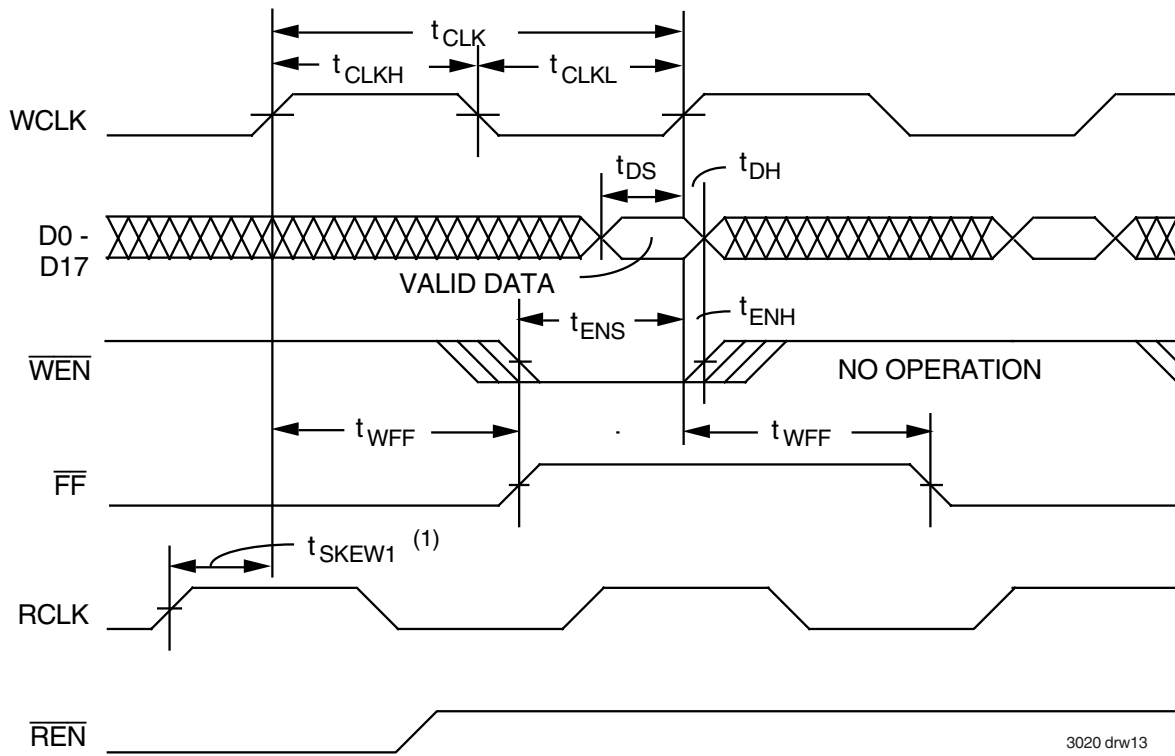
$t_{CLK}$

$t_{CLKH}$

$t_{CLKL}$

WCLK

$t_{DS}$

$t_{DH}$

D0 - D17

VALID DATA

$t_{ENS}$

$t_{ENH}$

$\overline{WEN}$

NO OPERATION

$t_{WFF}$

$t_{WFF}$

$\overline{FF}$

$t_{SKEW1}$ (1)

RCLK

$\overline{REN}$

3020 drw13